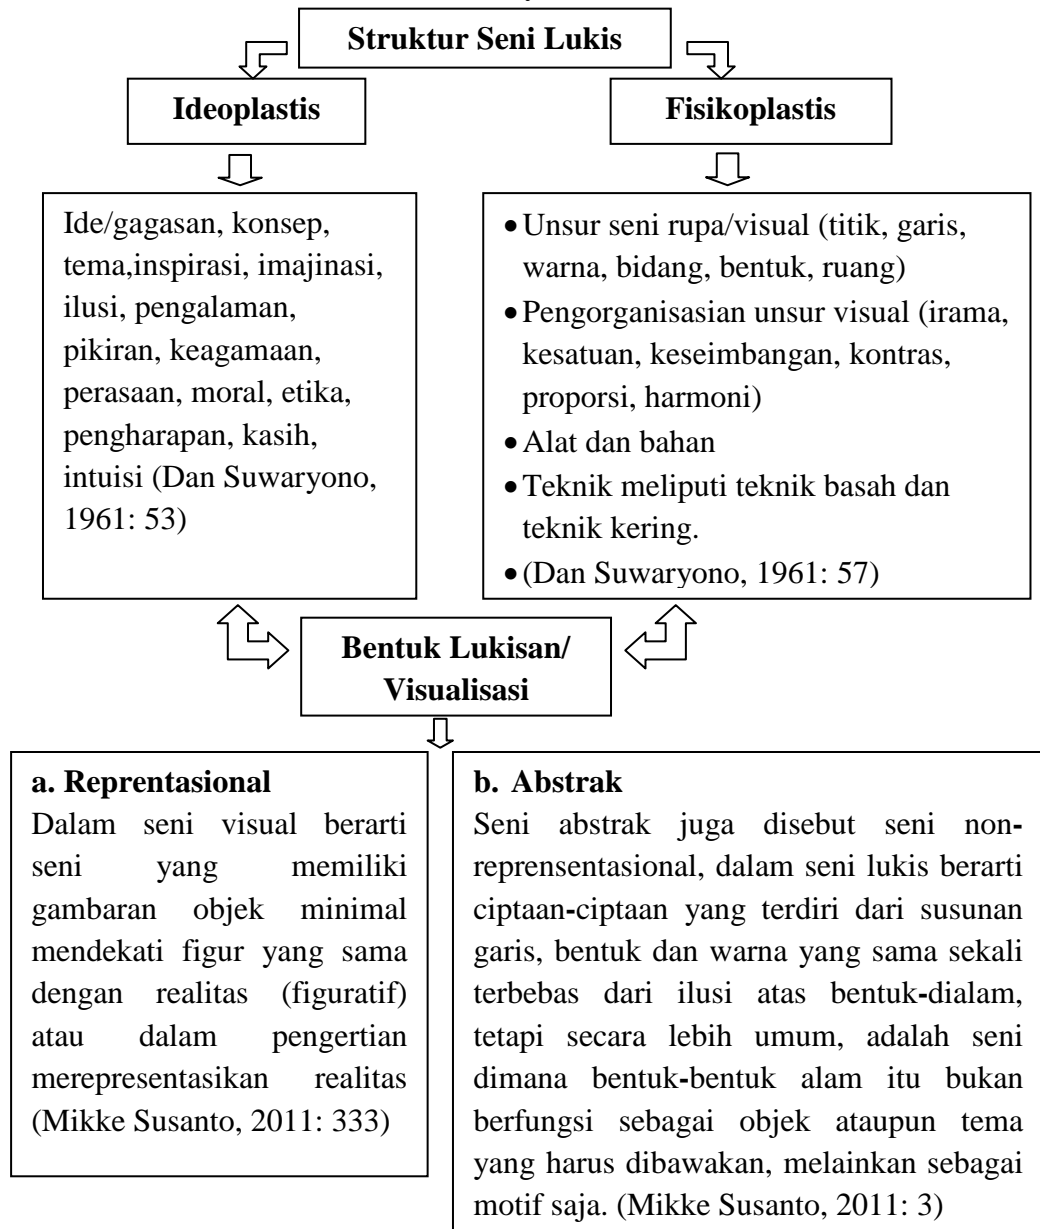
Struktur Seni Lukis

Ideoplastis

Fisikoplastis

Ide/gagasan, konsep, tema,inspirasi, imajinasi, ilusi, pengalaman, pikiran, keagamaan, perasaan, moral, etika, pengharapan, kasih, intuisi (Dan Suwaryono, 1961: 53)

- Unsur seni rupa/visual (titik, garis, warna, bidang, bentuk, ruang)
- Pengorganisasian unsur visual (irama, kesatuan, keseimbangan, kontras, proporsi, harmoni)
- Alat dan bahan
- Teknik meliputi teknik basah dan teknik kering.
- (Dan Suwaryono, 1961: 57)

Bentuk Lukisan/ Visualisasi

a. Reprentasional
Dalam seni visual berarti seni yang memiliki gambaran objek minimal mendekati figur yang sama dengan realitas (figuratif) atau dalam pengertian merepresentasikan realitas (Mikke Susanto, 2011: 333)

b. Abstrak
Seni abstrak juga disebut seni non-reprensentasional, dalam seni lukis berarti ciptaan-ciptaan yang terdiri dari susunan garis, bentuk dan warna yang sama sekali terbebas dari ilusi atas bentuk-dialam, tetapi secara lebih umum, adalah seni dimana bentuk-bentuk alam itu bukan berfungsi sebagai objek ataupun tema yang harus dibawakan, melainkan sebagai motif saja. (Mikke Susanto, 2011: 3)